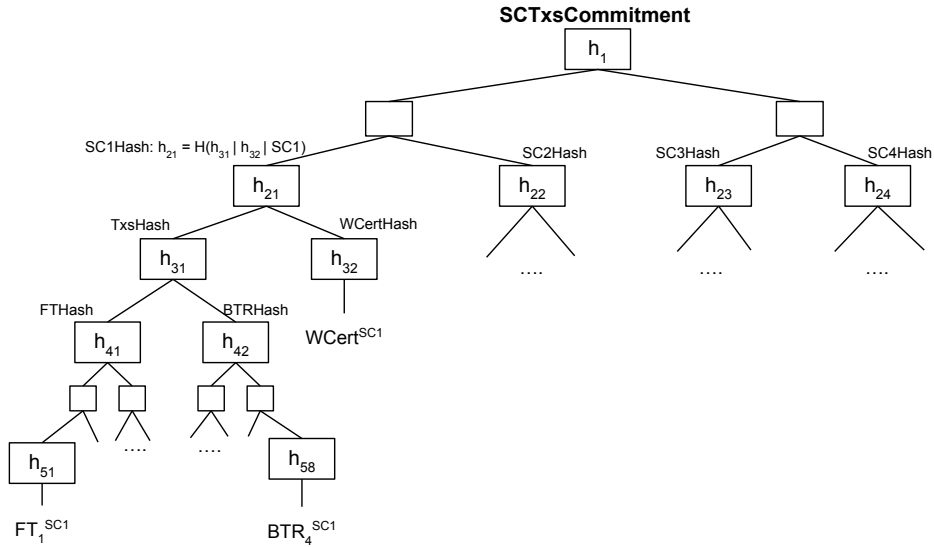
**SCTxsCommitment**

$h_1$

SC1Hash: $h_{21} = H(h_{31} | h_{32} | SC1)$

$h_{21}$

SC2Hash

$h_{22}$

SC3Hash

$h_{23}$

SC4Hash

$h_{24}$

TxsHash

$h_{31}$

WCertHash

$h_{32}$

....

....

....

FTHash

$h_{41}$

BTRHash

$h_{42}$

$WCert^{SC1}$

$h_{51}$

....

....

$h_{58}$

$FT_1^{SC1}$

$BTR_4^{SC1}$